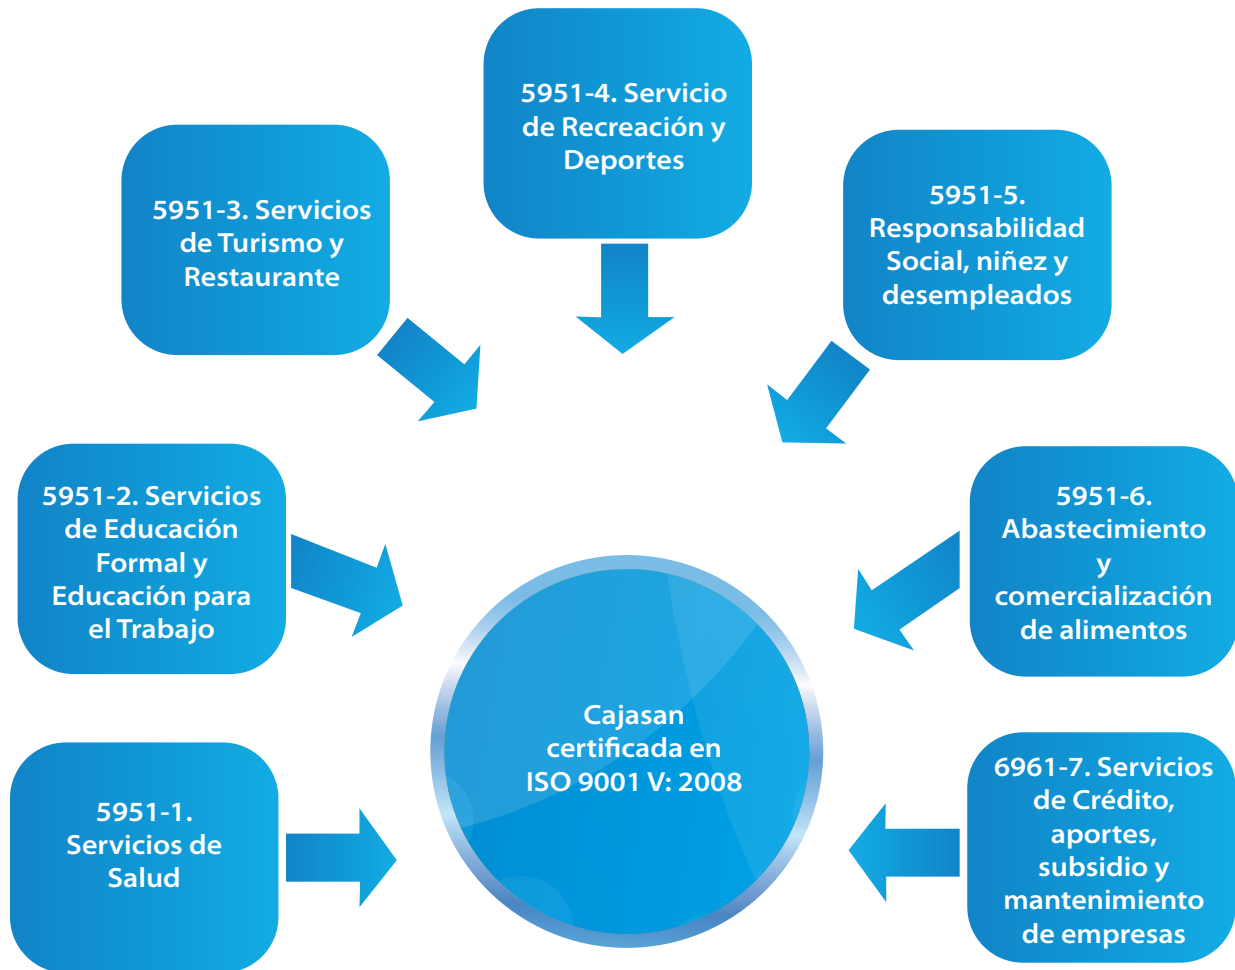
5951-4. Servicio de Recreación y Deportes

5951-3. Servicios de Turismo y Restaurante

5951-5. Responsabilidad Social, niñez y desempleados

5951-2. Servicios de Educación Formal y Educación para el Trabajo

5951-6. Abastecimiento y comercialización de alimentos

Cajasan certificada en ISO 9001 V: 2008

5951-1. Servicios de Salud

6961-7. Servicios de Crédito, aportes, subsidio y mantenimiento de empresas